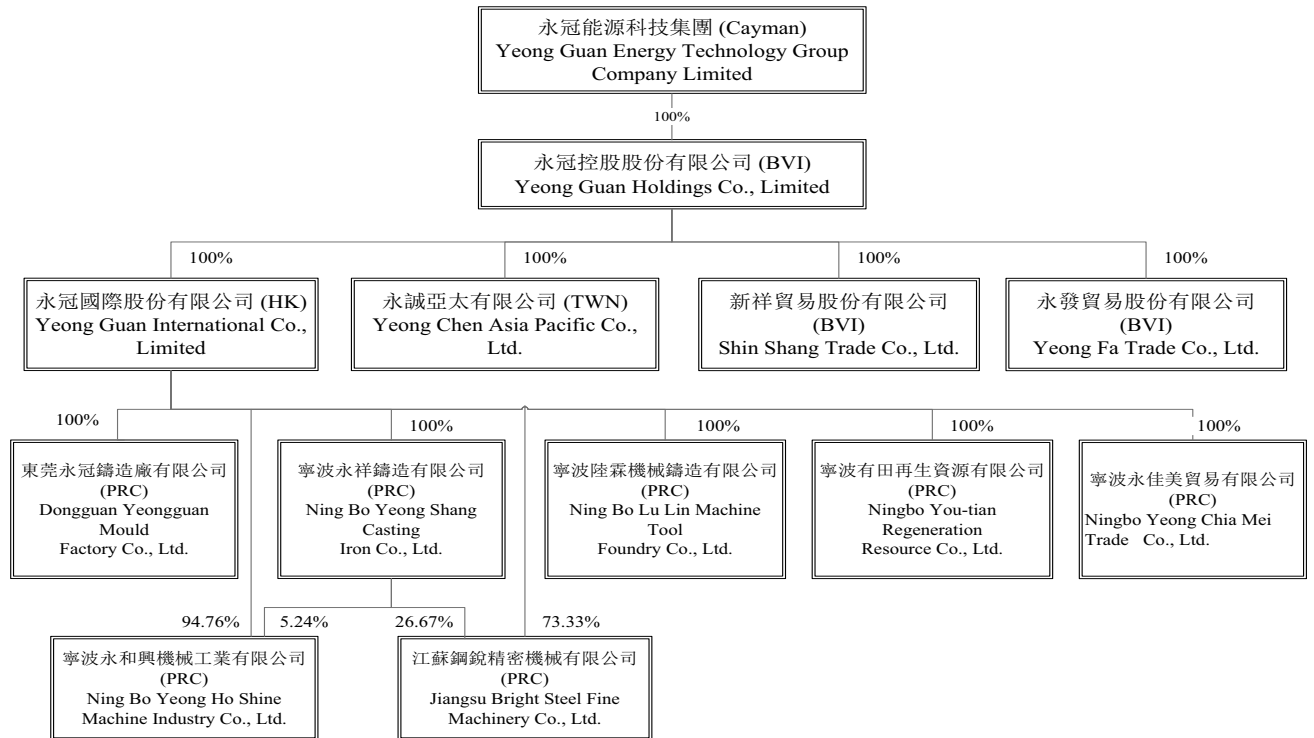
永冠能源科技集團 (Cayman)
Yeong Guan Energy Technology Group Company Limited

100%

永冠控股股份有限公司 (BVI)
Yeong Guan Holdings Co., Limited

100%

100%

100%

100%

永冠國際股份有限公司 (HK)
Yeong Guan International Co., Limited

永誠亞太有限公司 (TWN)
Yeong Chen Asia Pacific Co., Ltd.

新祥貿易股份有限公司
(BVI)
Shin Shang Trade Co., Ltd.

永發貿易股份有限公司
(BVI)
Yeong Fa Trade Co., Ltd.

100%

100%

100%

100%

100%

東莞永冠鑄造廠有限公司
(PRC)
Dongguan Yeongguan Mould Factory Co., Ltd.

寧波永祥鑄造有限公司
(PRC)
Ning Bo Yeong Shang Casting Iron Co., Ltd.

寧波陸霖機械鑄造有限公司
(PRC)
Ning Bo Lu Lin Machine Tool Foundry Co., Ltd.

寧波有田再生資源有限公司
(PRC)
Ningbo You-tian Regeneration Resource Co., Ltd.

寧波永佳美貿易有限公司
(PRC)
Ningbo Yeong Chia Mei Trade Co., Ltd.

94.76%

5.24%

26.67%

73.33%

寧波永和興機械工業有限公司
(PRC)
Ning Bo Yeong Ho Shine Machine Industry Co., Ltd.

江蘇鋼銳精密機械有限公司
(PRC)
Jiangsu Bright Steel Fine Machinery Co., Ltd.